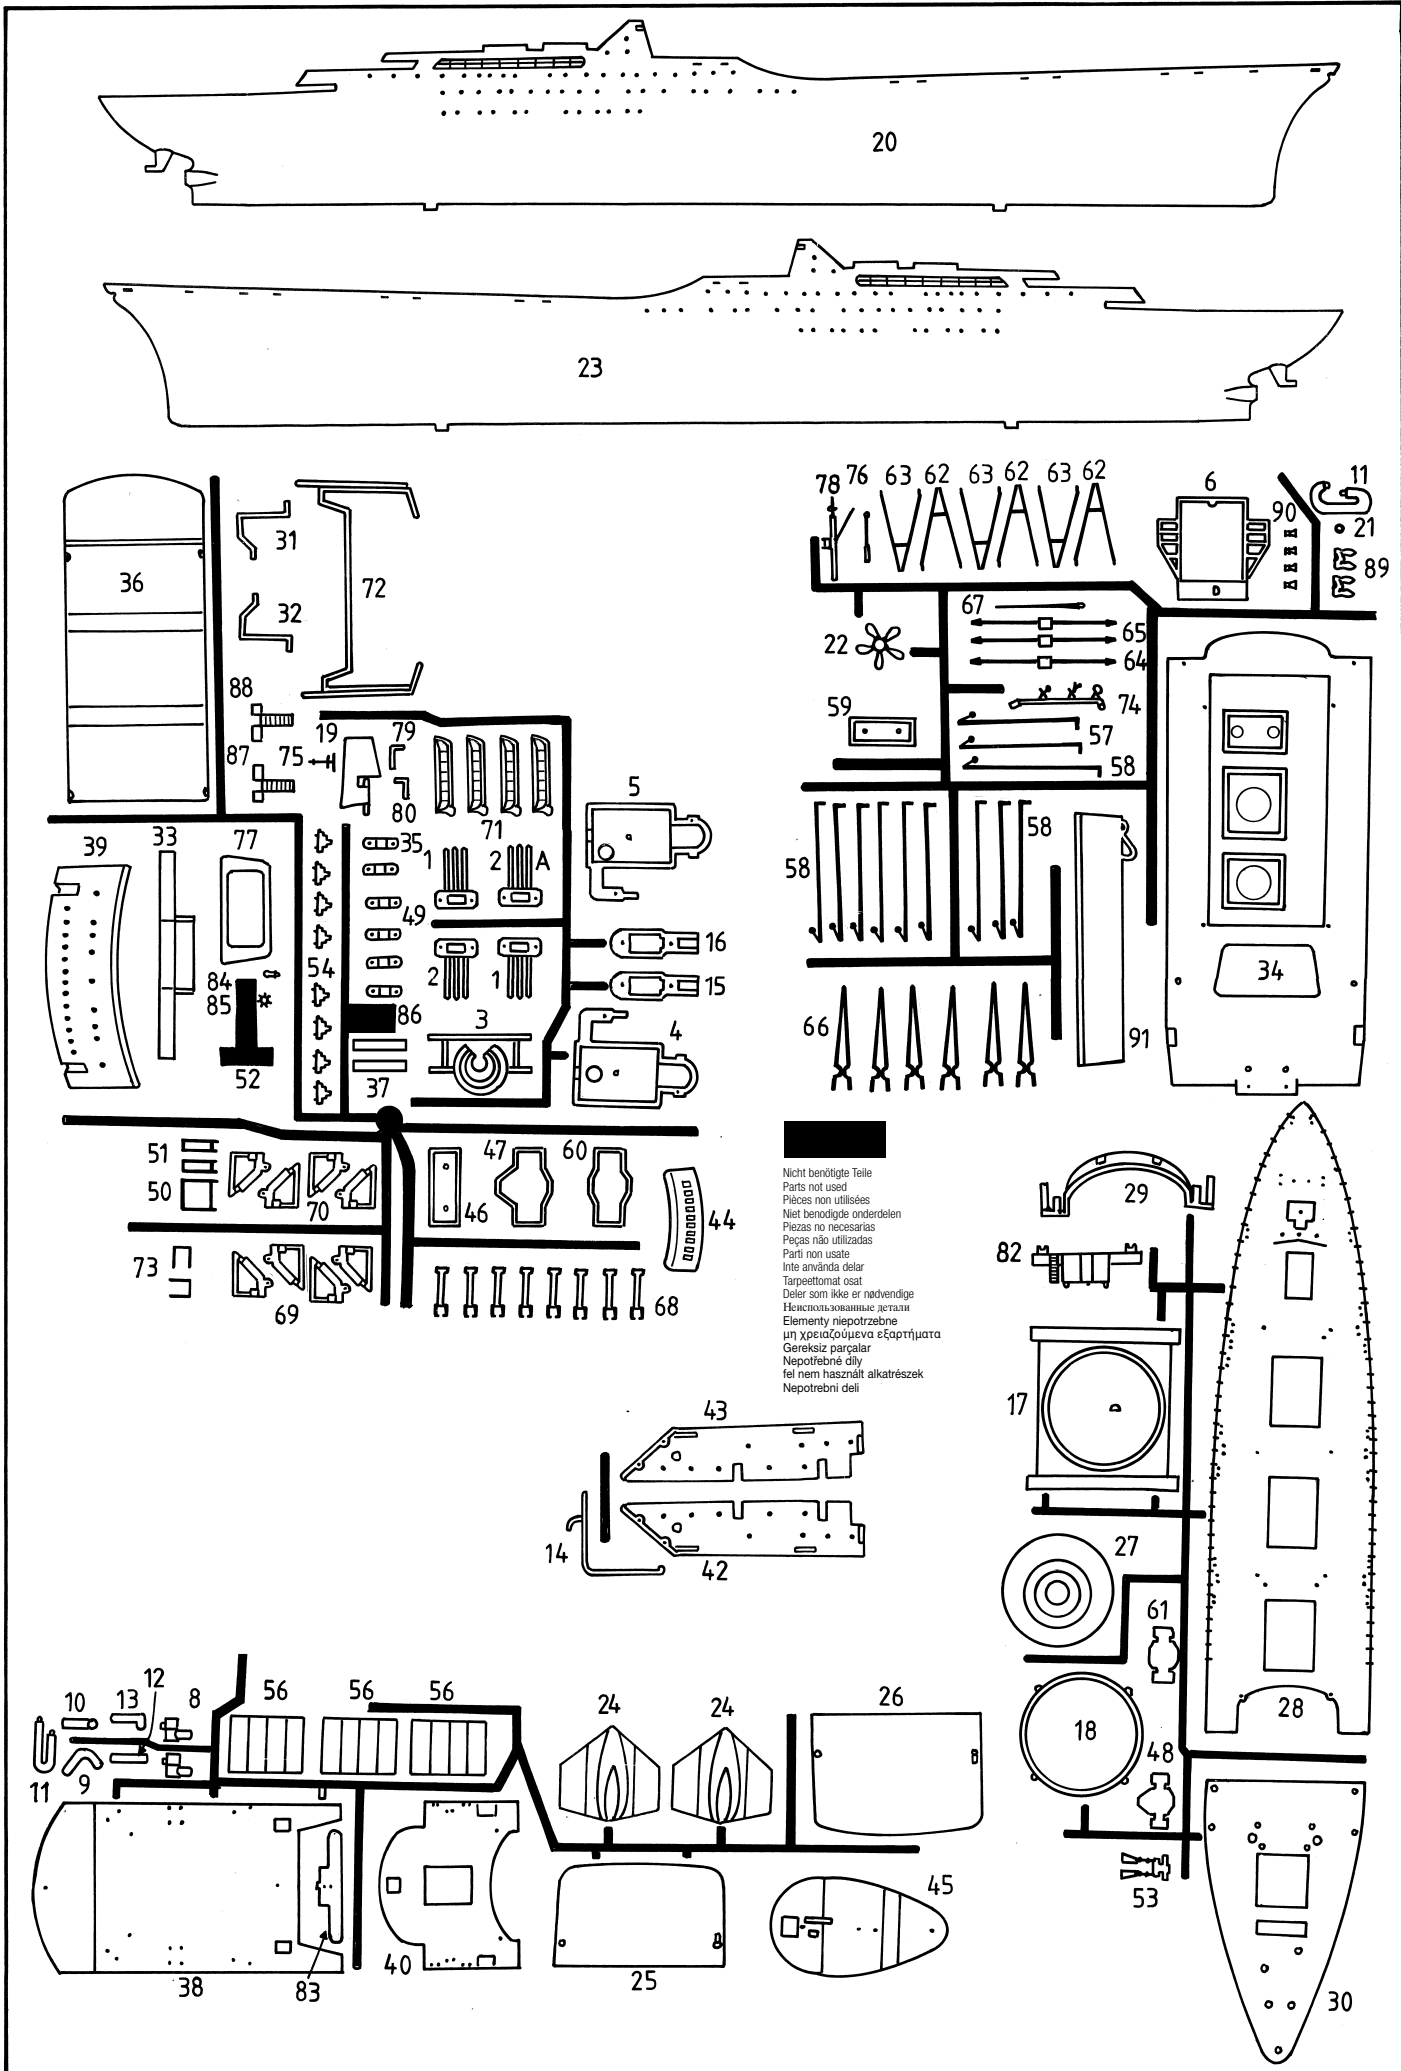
20

23

36
31
32
72
88
87
19
75
79
80
71
5
39
33
77
35
1
2
A
49
54
84
85
86
52
37
2
1
3
16
15
4
51
50
70
47
60
46
44
73
69
68

78 76 63 62 63 62 63 62
6
11
90
21
89
67
22
65
64
59
74
57
58
58
58
66
91
34

Nicht benötigte Teile
Parts not used
Pièces non utilisées
Niet benodigde onderdelen
Piezas no necesarias
Peças não utilizadas
Parti non usate
Inte använda delar
Tarpeettomat osat
Deler som ikke er nødvendige
Неиспользованные детали
Elementy niepotrzebne
μη χρειαζούμενα εξαρτήματα
Gereksiz parçalar
Nepotřebné díly
fel nem használt alkatrészek
Nepotrebni deli

29
82
17
43
42
14
27
61
28
18
48
53
30

10
13
12
8
9
11
56
56
56
24
24
26
45
38
83
40
25